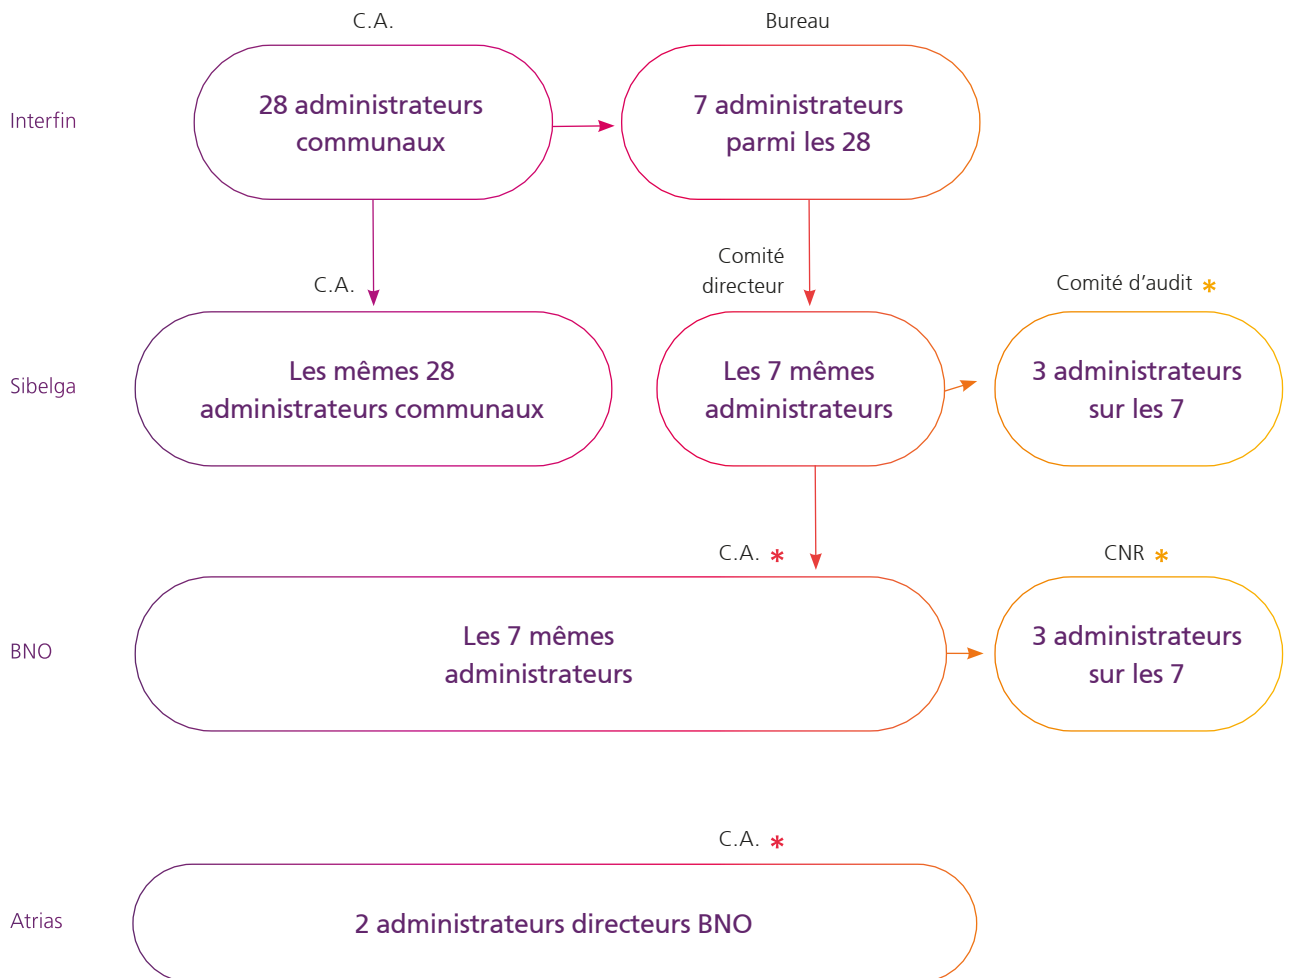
C.A.

Bureau

Interfin

28 administrateurs communaux

7 administrateurs parmi les 28

C.A.

Comité directeur

Comité d'audit *

Sibelga

Les mêmes 28 administrateurs communaux

Les 7 mêmes administrateurs

3 administrateurs sur les 7

C.A. *

CNR *

BNO

Les 7 mêmes administrateurs

3 administrateurs sur les 7

C.A. *

Atrias

2 administrateurs directeurs BNO